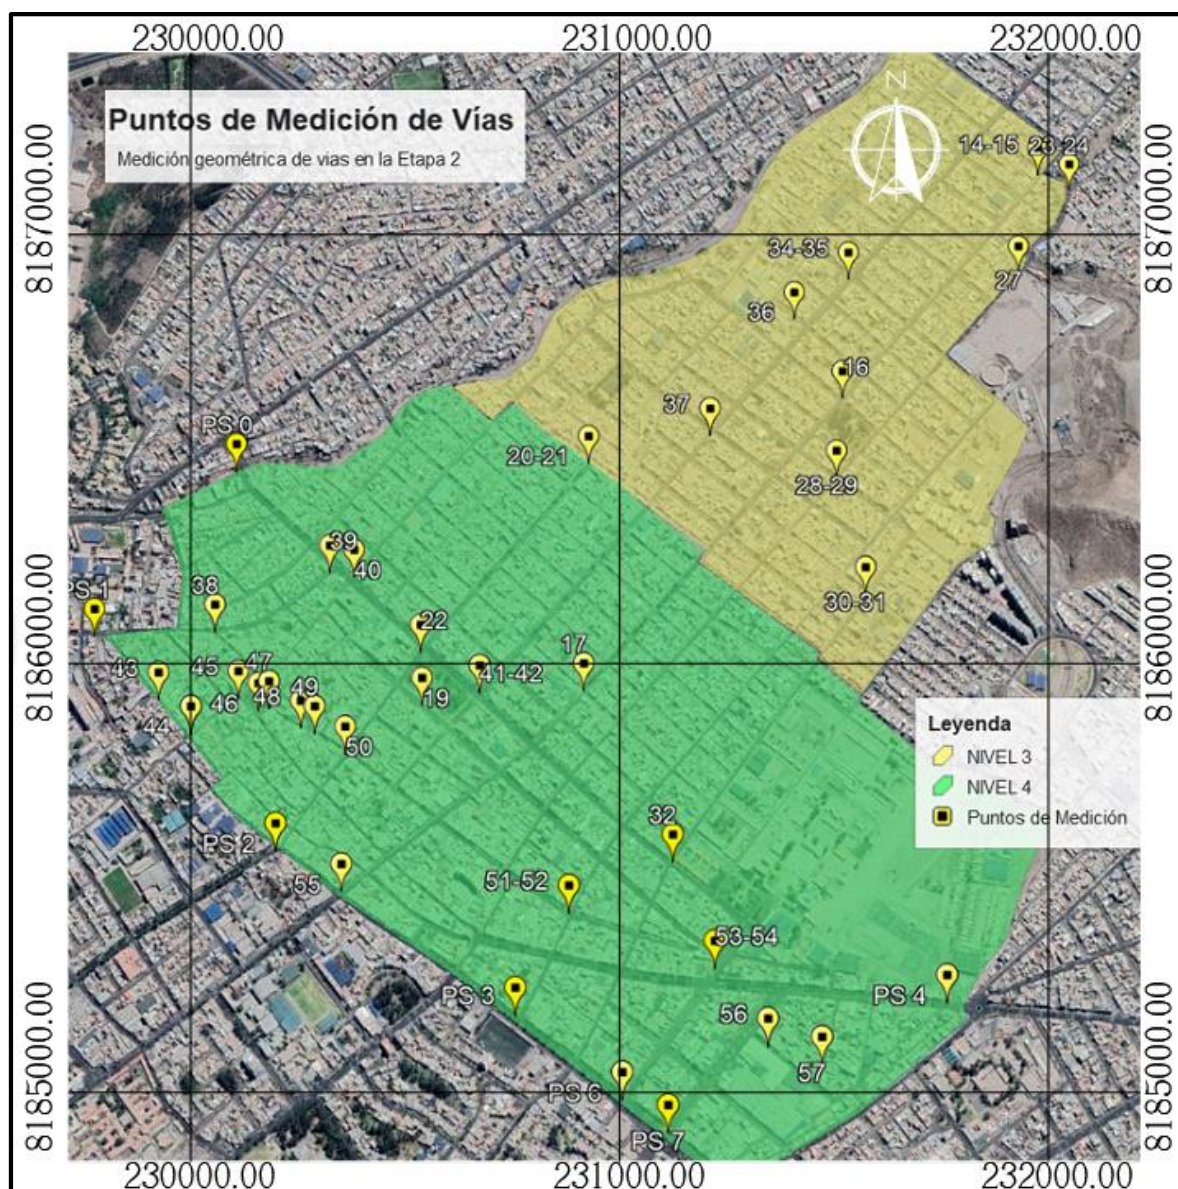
230000.00
231000.00
232000.00

Puntos de Medición de Vías
Medición geométrica de vias en la Etapa 2

N

8187000.00
8187000.00
8186000.00
8186000.00
8185000.00
8185000.00

14-15
23
24
34-35
27
36
16
37
20-21
28-29
PS 0
39
40
30-31
38
PS 1
22
17
43
45
47
41-42
48
49
19
46
44
50
32
PS 2
55
51-52
53-54
PS 3
PS 4
56
57
PS 6
PS 7

Leyenda
NIVEL 3
NIVEL 4
Puntos de Medición

230000.00
231000.00
232000.00